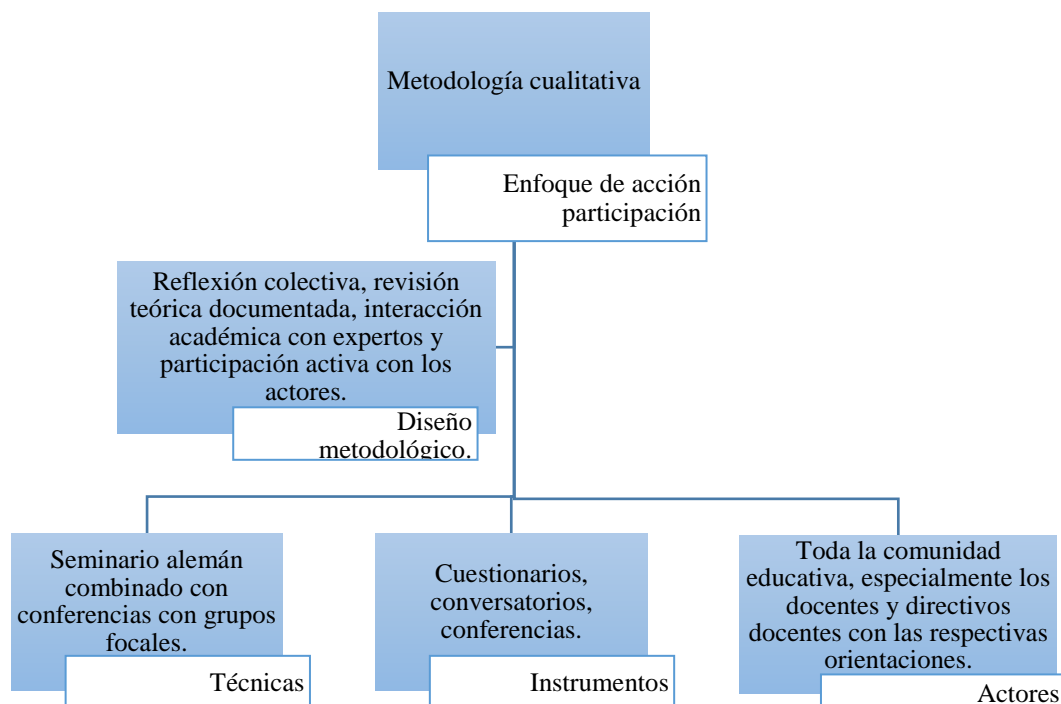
Metodología cualitativa

Enfoque de acción participación

Reflexión colectiva, revisión teórica documentada, interacción académica con expertos y participación activa con los actores.

Diseño metodológico.

Seminario alemán combinado con conferencias con grupos focales.

Técnicas

Cuestionarios, conversatorios, conferencias.

Instrumentos

Toda la comunidad educativa, especialmente los docentes y directivos docentes con las respectivas orientaciones.

Actores